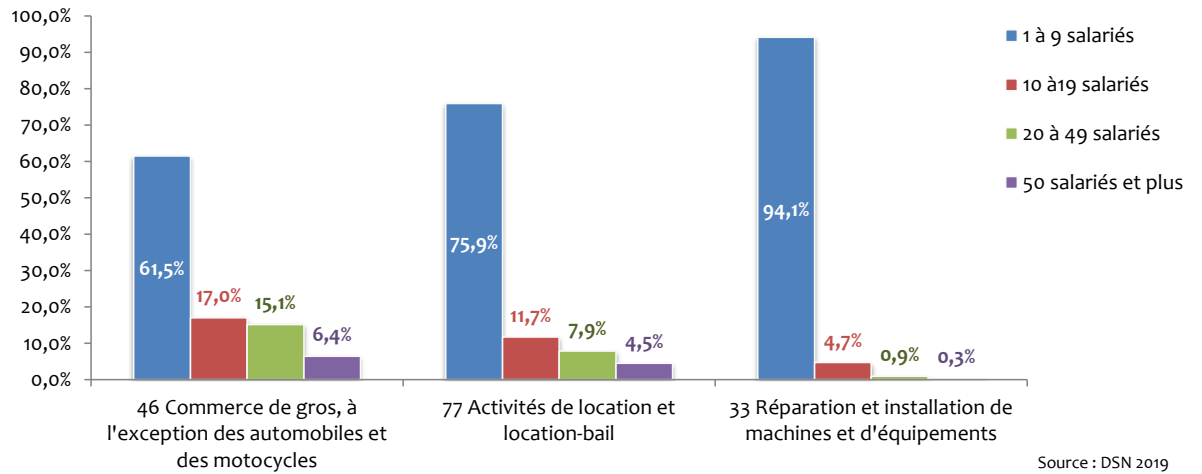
100,0%
90,0%
80,0%
70,0%
60,0%
50,0%
40,0%
30,0%
20,0%
10,0%
0,0%

1 à 9 salariés
10 à19 salariés
20 à 49 salariés
50 salariés et plus

61,5%
17,0%
15,1%
6,4%

75,9%
11,7%
7,9%
4,5%

94,1%
4,7%
0,9%
0,3%

46 Commerce de gros, à l'exception des automobiles et des motocycles

77 Activités de location et location-bail

33 Réparation et installation de machines et d'équipements

Source : DSN 2019